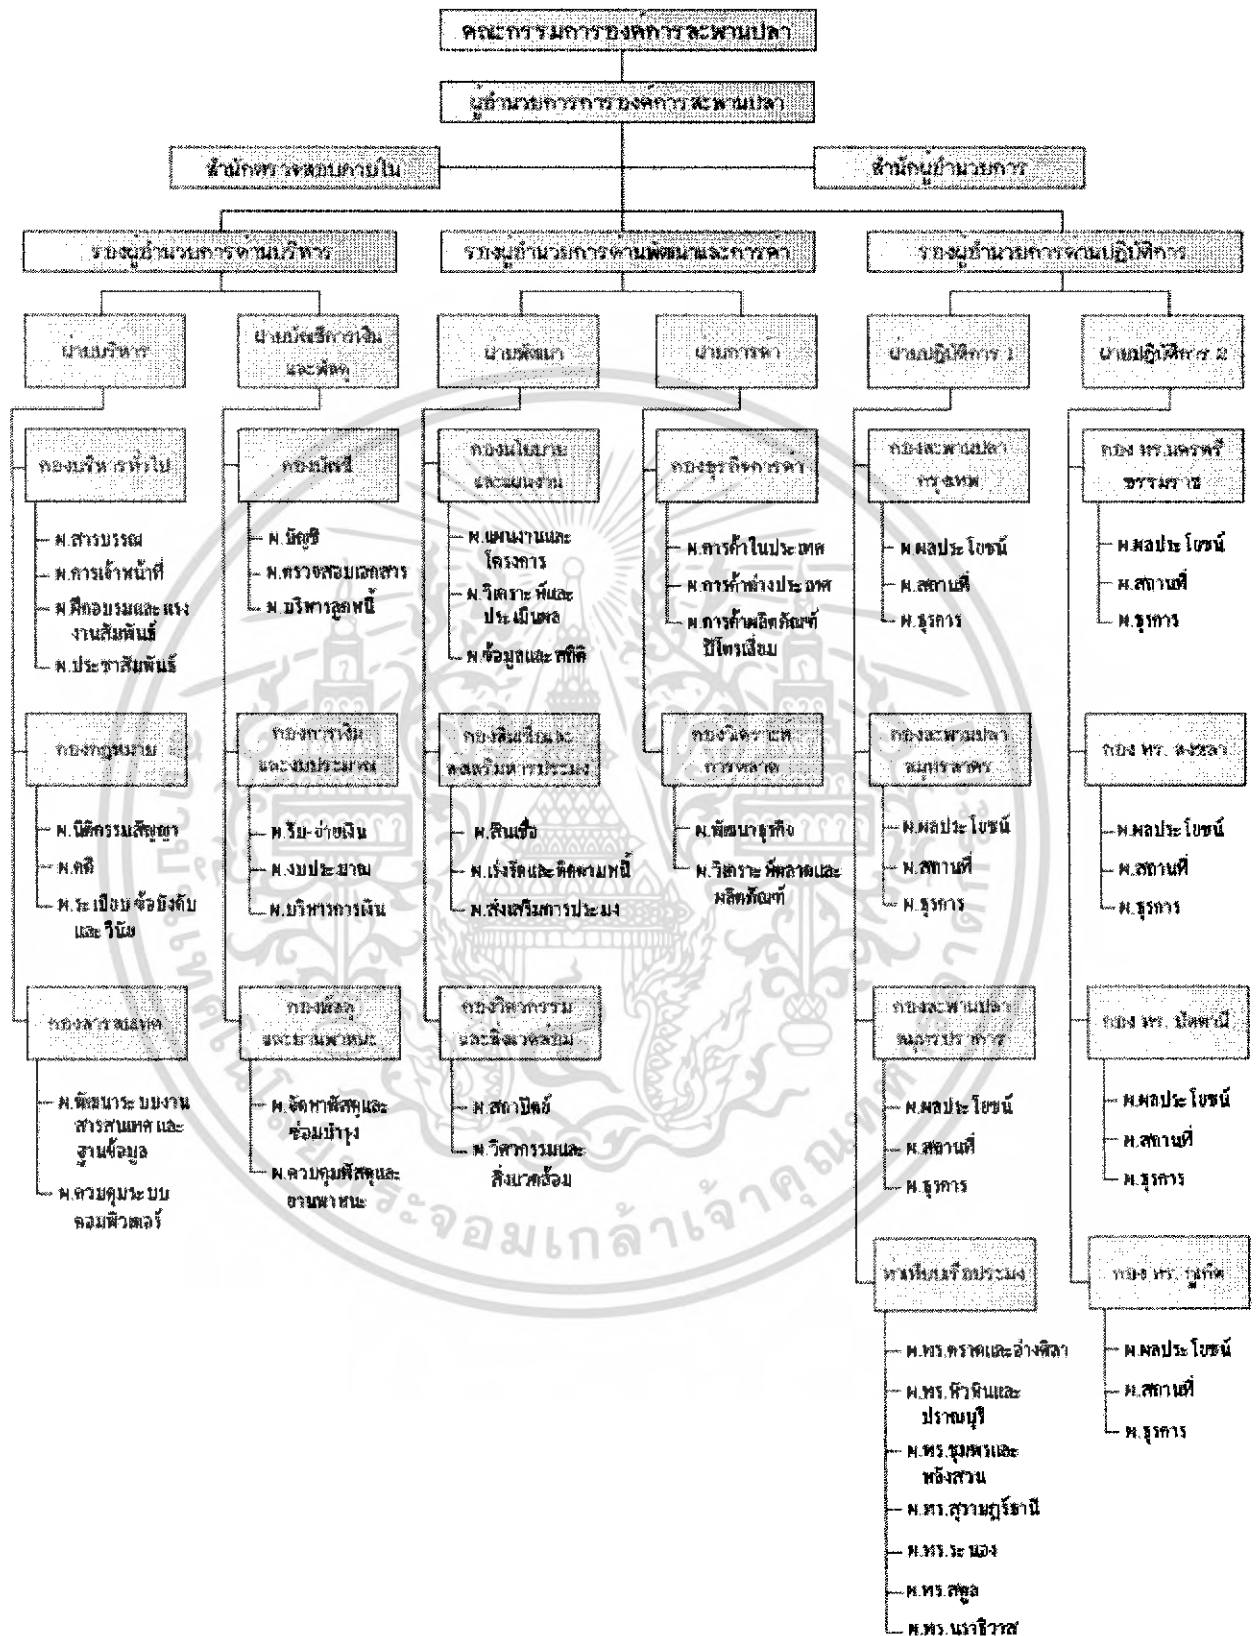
คณะกรรมการองค์การสะพานปลา

ผู้อำนวยการการองค์การสะพานปลา

สำนักตรวจสอบภายใน

สำนักผู้อำนวยการ

รองผู้อำนวยการด้านบริหาร

รองผู้อำนวยการด้านพัฒนาและการค้า

รองผู้อำนวยการด้านปฏิบัติการ

ฝ่ายบริหาร

ฝ่ายบัญชีการเงินและพัสดุ

ฝ่ายพัฒนา

ฝ่ายการค้า

ฝ่ายปฏิบัติการ 1

ฝ่ายปฏิบัติการ 2

กองบริหารทั่วไป
- ผ.สารบรรณ
- ผ.การเจ้าหน้าที่
- ผ.ฝึกอบรมและแรงงานสัมพันธ์
- ผ.ประชาสัมพันธ์

กองกฎหมาย
- ผ.นิติกรรมสัญญา
- ผ.คดี
- ผ.ระเบียบข้อบังคับและวินัย

กองสารสนเทศ
- ผ.พัฒนาระบบงานสารสนเทศและฐานข้อมูล
- ผ.ควบคุมระบบคอมพิวเตอร์

กองบัญชี
- ผ.บัญชี
- ผ.ตรวจสอบเอกสาร
- ผ.บริหารลูกหนี้

กองการเงินและงบประมาณ
- ผ.รับ-จ่ายเงิน
- ผ.งบประมาณ
- ผ.บริหารการเงิน

กองพัสดุและยานพาหนะ
- ผ.จัดหาพัสดุและซ่อมบำรุง
- ผ.ควบคุมพัสดุและยานพาหนะ

กองนโยบายและแผนงาน
- ผ.แผนงานและโครงการ
- ผ.วิเคราะห์และประเมินผล
- ผ.ข้อมูลและสถิติ

กองสินเชื่อและส่งเสริมการประมง
- ผ.สินเชื่อ
- ผ.เร่งรัดและติดตามหนี้
- ผ.ส่งเสริมการประมง

กองวิศวกรรมและสิ่งแวดล้อม
- ผ.สถาปัตย์
- ผ.วิศวกรรมและสิ่งแวดล้อม

กองธุรกิจการค้า
- ผ.การค้าในประเทศ
- ผ.การค้าต่างประเทศ
- ผ.การค้าผลิตภัณฑ์ปิโตรเลียม

กองวิเคราะห์การตลาด
- ผ.พัฒนาธุรกิจ
- ผ.วิเคราะห์ตลาดและผลิตภัณฑ์

กองสะพานปลากรุงเทพ
- ผ.ผลประโยชน์
- ผ.สถานที่
- ผ.ธุรการ

กองสะพานปลาสมุทรสาคร
- ผ.ผลประโยชน์
- ผ.สถานที่
- ผ.ธุรการ

กองสะพานปลาสมุทรปราการ
- ผ.ผลประโยชน์
- ผ.สถานที่
- ผ.ธุรการ

ท่าเทียบเรือประมง
- ผ.ทร.ตราดและอ่างศิลา
- ผ.ทร.หัวหินและปราณบุรี
- ผ.ทร.ชุมพรและหลังสวน
- ผ.ทร.สุราษฎร์ธานี
- ผ.ทร.ระนอง
- ผ.ทร.สตูล
- ผ.ทร.นราธิวาส

กอง ทร.นครศรีธรรมราช
- ผ.ผลประโยชน์
- ผ.สถานที่
- ผ.ธุรการ

กอง ทร.สงขลา
- ผ.ผลประโยชน์
- ผ.สถานที่
- ผ.ธุรการ

กอง ทร.ปัตตานี
- ผ.ผลประโยชน์
- ผ.สถานที่
- ผ.ธุรการ

กอง ทร.ภูเก็ต
- ผ.ผลประโยชน์
- ผ.สถานที่
- ผ.ธุรการ

ระจอมเกล้าเจ้าคุณ